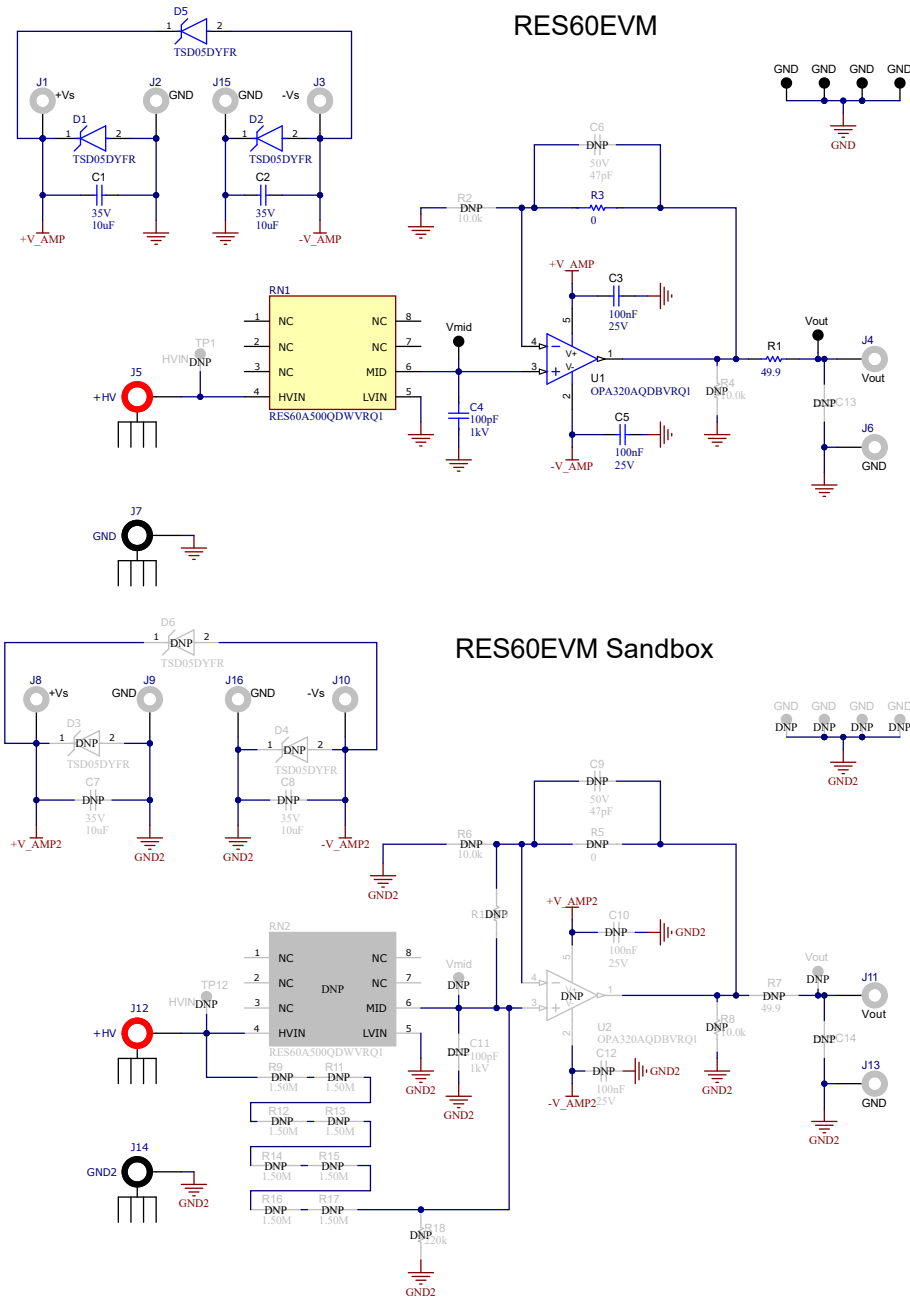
RES60EVM

D5
1 2
TSD05DYFR

J1 +Vs
J2 GND
J15 GND
-Vs J3

D1
1 2
TSD05DYFR

D2
1 2
TSD05DYFR

C1
35V
10uF

C2
35V
10uF

+V_AMP
-V_AMP

GND GND GND GND
GND

C6
DNP
50V
47pF

R2
DNP
10.0k

R3
0

+V_AMP
C3
100nF
25V

RN1
1 NC
2 NC
3 NC
4 HVIN
NC 8
NC 7
MID 6
LVIN 5
RES60A500QDWVRQ1

Vmid

TP1
HVIN DNP

J5
+HV

C4
100pF
1kV

4 V+
3 V-
5
2
1
U1
OPA320AQDBVRQ1

R4
DNP
10.0k

C5
100nF
25V
-V_AMP

Vout
R1
49.9
J4
Vout
DNP C13
J6
GND

J7
GND

RES60EVM Sandbox

D6
1 2
DNP
TSD05DYFR

J8 +Vs
GND J9
J16 GND
-Vs J10

D3
1 DNP 2
TSD05DYFR

D4
1 DNP 2
TSD05DYFR

C7
DNP
35V
10uF

C8
DNP
35V
10uF

+V_AMP2
GND2
GND2
-V_AMP2

GND GND GND GND
DNP DNP DNP DNP
GND2

C9
DNP
50V
47pF

R6
DNP
10.0k

R5
DNP
0

GND2

R10
DNP

+V_AMP2
C10
DNP
100nF
25V
GND2

RN2
1 NC
2 NC
3 NC
4 HVIN
NC 8
NC 7
MID 6
LVIN 5
DNP
RES60A500QDWVRQ1

Vmid
DNP

TP12
HVIN DNP

J12
+HV

C11
DNP
100pF
1kV
GND2
GND2

4
3
5
2
1
DNP
U2
OPA320AQDBVRQ1

C12
DNP
100nF
25V
GND2
-V_AMP2

R8
DNP
10.0k
GND2

Vout
DNP
R7
DNP
49.9
J11
Vout
DNP C14
J13
GND
GND2

R9 R11
DNP DNP
1.50M 1.50M
R12 R13
DNP DNP
1.50M 1.50M
R14 R15
DNP DNP
1.50M 1.50M
R16 R17
DNP DNP
1.50M 1.50M

R18
DNP
120k
GND2

J14
GND2
GND2